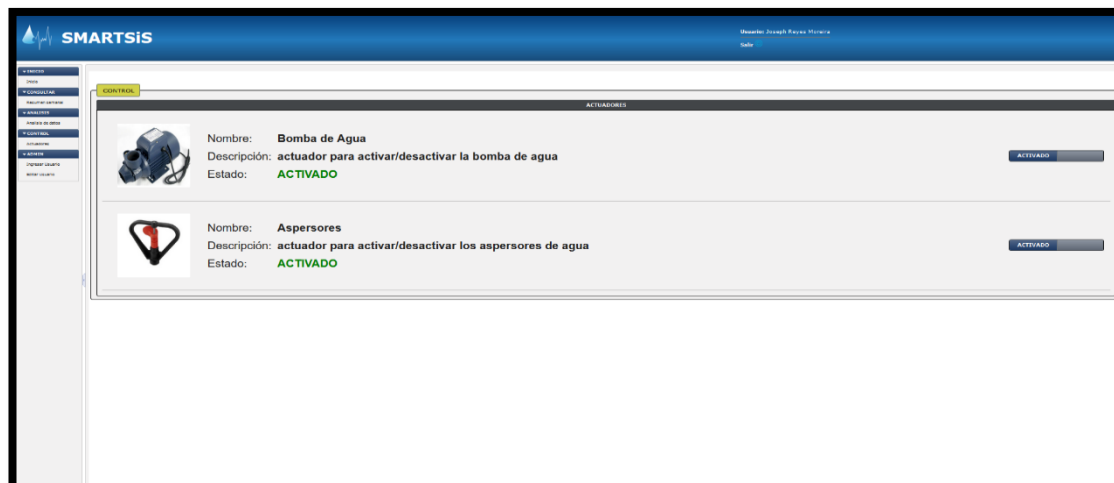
SMARTSiS

Usuario: Joseph Reyes Morera
Salir

▾ INICIO
Inicio
▾ CONSULTAS
Resumen semana
▾ ANALISIS
Análisis de datos
▾ CONTROL
Actuadores
▾ ADMIN
Ingresar Usuario
Editar Usuario

CONTROL

ACTUADORES

Nombre: Bomba de Agua
Descripción: actuador para activar/desactivar la bomba de agua
Estado: ACTIVADO

ACTIVADO

Nombre: Aspersores
Descripción: actuador para activar/desactivar los aspersores de agua
Estado: ACTIVADO

ACTIVADO